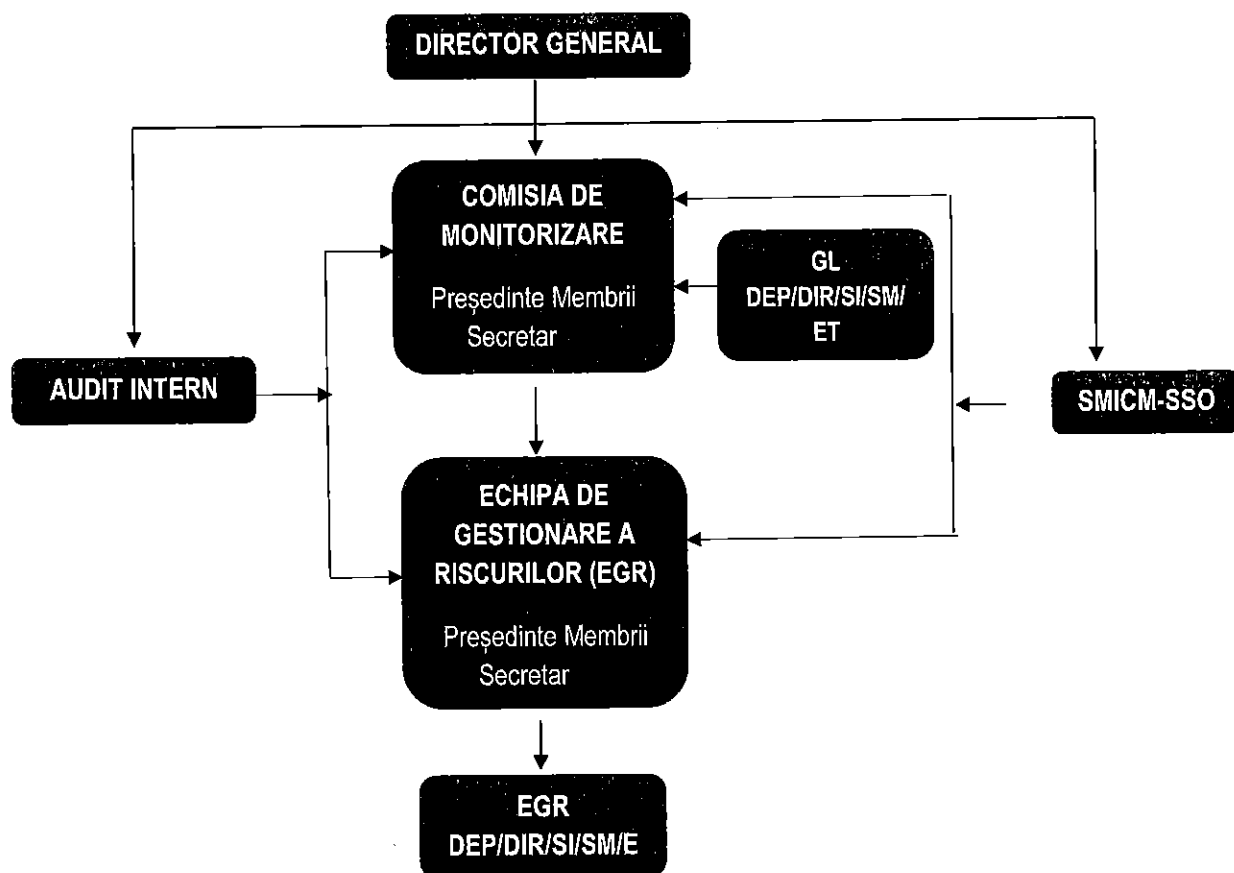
DIRECTOR GENERAL

COMISIA DE MONITORIZARE

Președinte Membrii Secretar

GL DEP/DIR/SI/SM/ ET

AUDIT INTERN

SMICM-SSO

ECHIPA DE GESTIONARE A RISCURILOR (EGR)

Președinte Membrii Secretar

EGR DEP/DIR/SI/SM/E